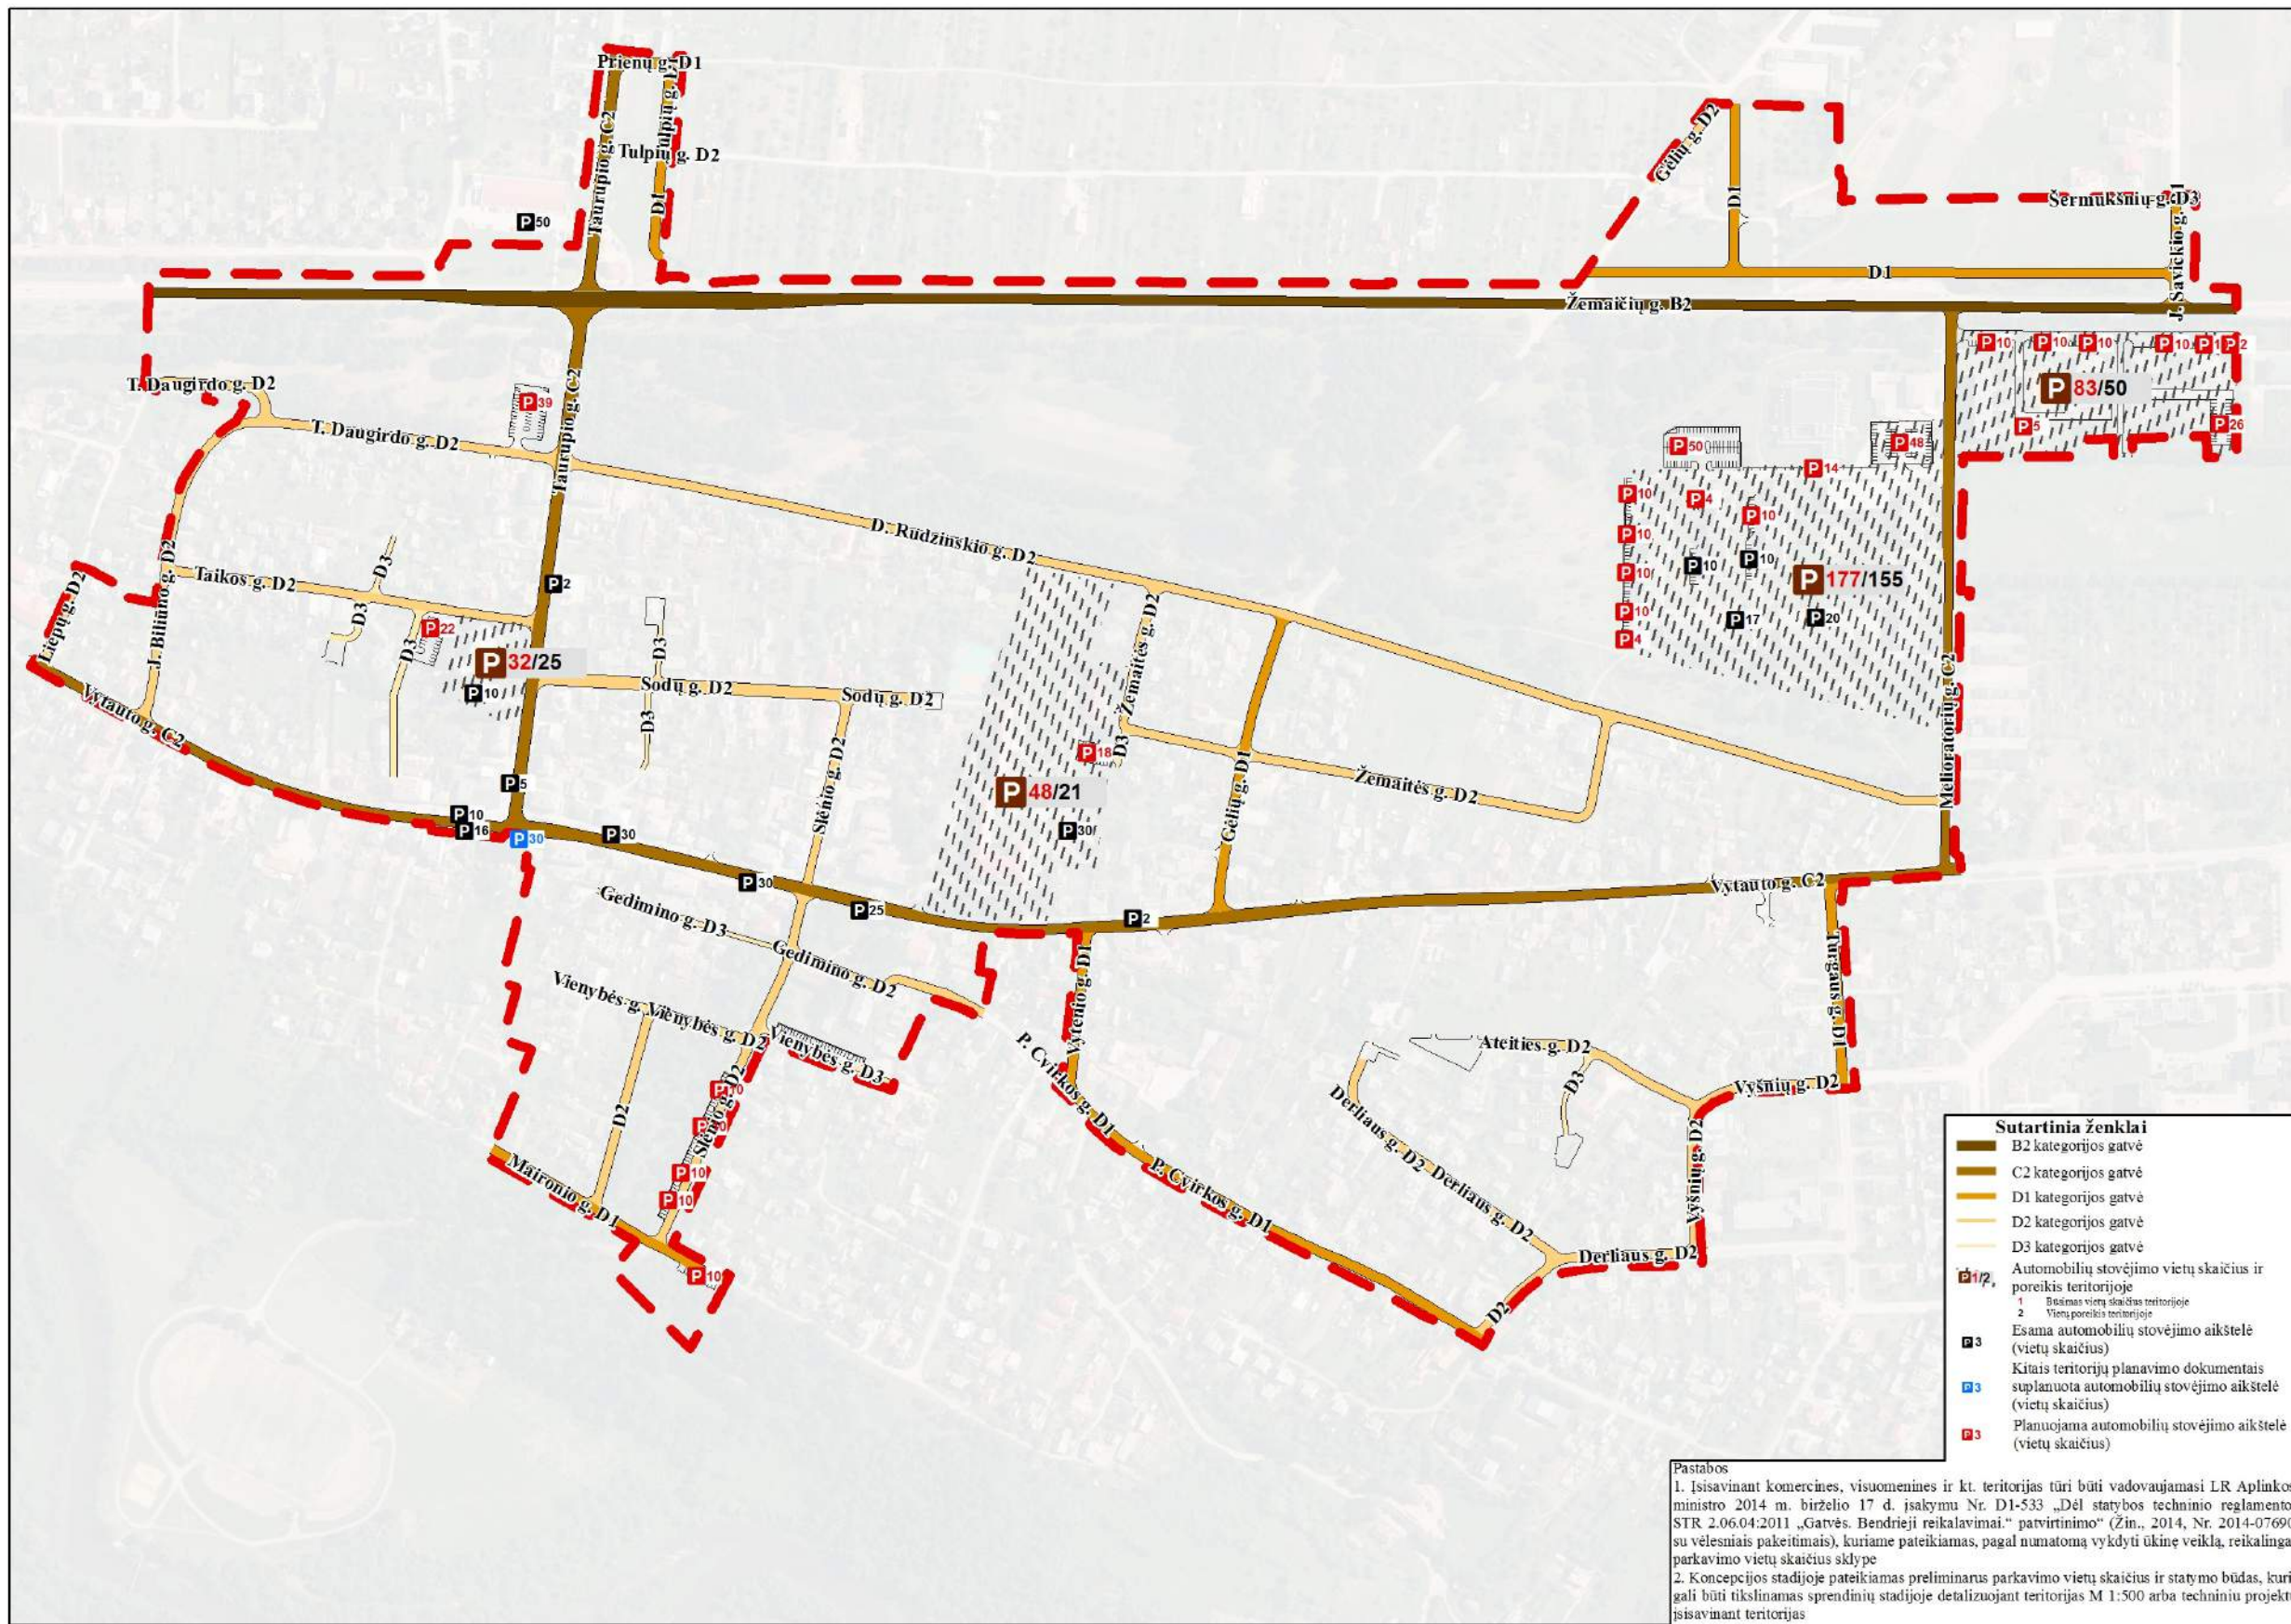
Prienų g. D1
Tulpių g. D1
Taurupio g. C2
Tulpių g. D2
D1
P50
Gėlių g. D2
D1
Šermukšnių g. D3
J. Savickio g. D1
D1
Žemaičių g. B2
P10 P10 P10 P10 P1 P2
P83/50
P5
P26
T. Daugirdo g. D2
P39
T. Daugirdo g. D2
Taurupio g. C2
P50
P48
P14
P10
P4
P10
P10
D. Rudzinskio g. D2
P10
P10
P10
P10
P177/155
P10
P17
P20
P10
P4
Taikos g. D2
D3
P2
J. Biliūno g. D2
Liepų g. D2
D3
D3
P22
P32/25
D3
Žemaitės g. D2
P10
Sodų g. D2
Sodų g. D2
D3
D3
Vytauto g. C2
Sienio g. D2
P18
D3
Gėlių g. D1
Žemaitės g. D2
Melioratorių g. C2
P5
P48/21
P10
P16
P30
P30
P30
P30
P25
P2
Vytauto g. C2
Gedimino g. D3
Gedimino g. D2
Vienybės g. Vienybės g. D2
Vienybės g. D3
Vytenio g. D1
P. Cvirkos g. D1
Ateities g. D2
Lauros g. D1
D3
Vyšnių g. D2
Derliaus g. D2 Derliaus g. D2
P10
P10
P10
P10
Sienio g. D2
D2
Maironio g. D1
P10
P. Cvirkos g. D1
Vyšnių g. D2
Derliaus g. D2
D2

Sutartinia ženklai
B2 kategorijos gatvė
C2 kategorijos gatvė
D1 kategorijos gatvė
D2 kategorijos gatvė
D3 kategorijos gatvė
P1/2 Automobilių stovėjimo vietų skaičius ir poreikis teritorijoje
1 Būsimas vietų skaičius teritorijoje
2 Vietų poreikis teritorijoje
P3 Esama automobilių stovėjimo aikštelė (vietų skaičius)
P3 Kitais teritorijų planavimo dokumentais suplanuota automobilių stovėjimo aikštelė (vietų skaičius)
P3 Planuojama automobilių stovėjimo aikštelė (vietų skaičius)

Pastabos
1. Įsisavinant komercines, visuomenines ir kt. teritorijas turi būti vadovaujamasi LR Aplinkos ministro 2014 m. birželio 17 d. įsakymu Nr. D1-533 „Dėl statybos techninio reglamento STR 2.06.04:2011 „Gatvės. Bendrieji reikalavimai." patvirtinimo" (Žin., 2014, Nr. 2014-07690 su vėlesniais pakeitimais), kuriame pateikiamas, pagal numatomą vykdyti ūkinę veiklą, reikalingas parkavimo vietų skaičius sklype
2. Koncepcijos stadijoje pateikiamas preliminarus parkavimo vietų skaičius ir statymo būdas, kuri gali būti tikslinamas sprendinių stadijoje detalizuojant teritorijas M 1:500 arba techniniu projekt įsisavinant teritorijas